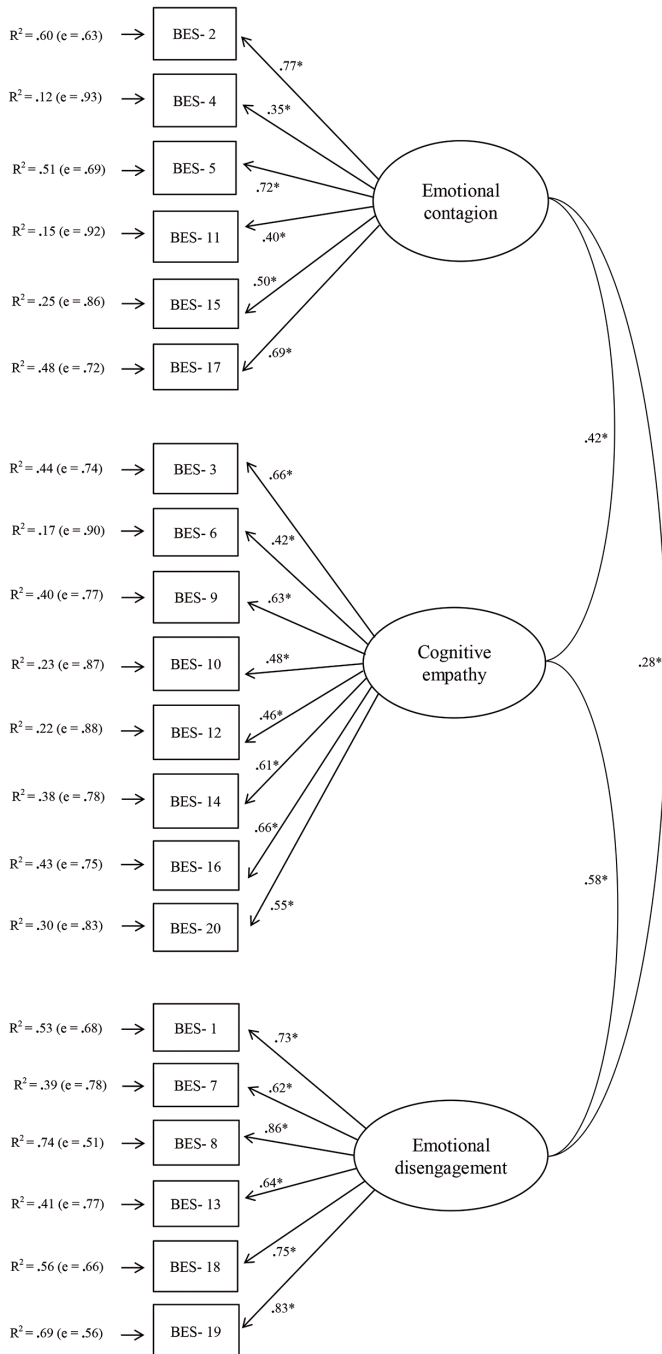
$R^2$ = .60 (e = .63) BES- 2 .77*

$R^2$ = .12 (e = .93) BES- 4 .35*

$R^2$ = .51 (e = .69) BES- 5 .72*

$R^2$ = .15 (e = .92) BES- 11 .40*

$R^2$ = .25 (e = .86) BES- 15 .50*

$R^2$ = .48 (e = .72) BES- 17 .69*

Emotional contagion

.42*

.28*

$R^2$ = .44 (e = .74) BES- 3 .66*

$R^2$ = .17 (e = .90) BES- 6 .42*

$R^2$ = .40 (e = .77) BES- 9 .63*

$R^2$ = .23 (e = .87) BES- 10 .48*

$R^2$ = .22 (e = .88) BES- 12 .46*

$R^2$ = .38 (e = .78) BES- 14 .61*

$R^2$ = .43 (e = .75) BES- 16 .66*

$R^2$ = .30 (e = .83) BES- 20 .55*

Cognitive empathy

.58*

$R^2$ = .53 (e = .68) BES- 1 .73*

$R^2$ = .39 (e = .78) BES- 7 .62*

$R^2$ = .74 (e = .51) BES- 8 .86*

$R^2$ = .41 (e = .77) BES- 13 .64*

$R^2$ = .56 (e = .66) BES- 18 .75*

$R^2$ = .69 (e = .56) BES- 19 .83*

Emotional disengagement